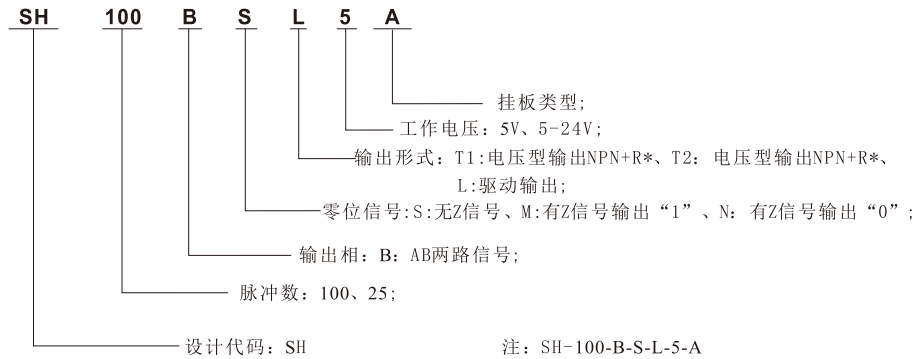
SH 100 B S L 5 A

挂板类型;

工作电压：5V、5-24V;

输出形式：T1:电压型输出NPN+R*、T2: 电压型输出NPN+R*、L:驱动输出;

零位信号:S:无Z信号、M:有Z信号输出“1”、N: 有Z信号输出“0”;

输出相：B：AB两路信号;

脉冲数：100、25;

设计代码：SH

注：SH-100-B-S-L-5-A